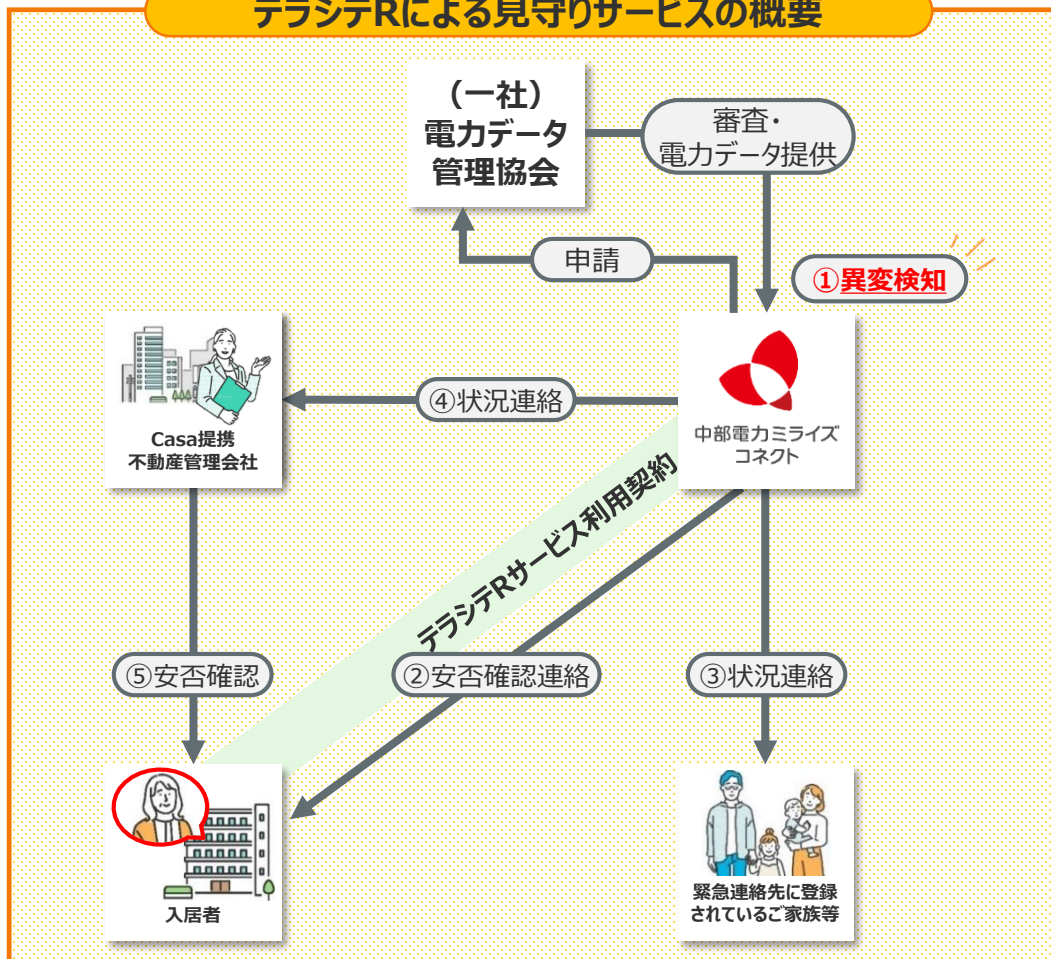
テラシテRによる見守りサービスの概要

（一社）
電力データ
管理協会

審査・
電力データ提供

申請

①異変検知

Casa提携
不動産管理会社

④状況連絡

中部電力ミライズ
コネクト

テラシテRサービス利用契約

⑤安否確認

②安否確認連絡

③状況連絡

入居者

緊急連絡先に登録
されているご家族等